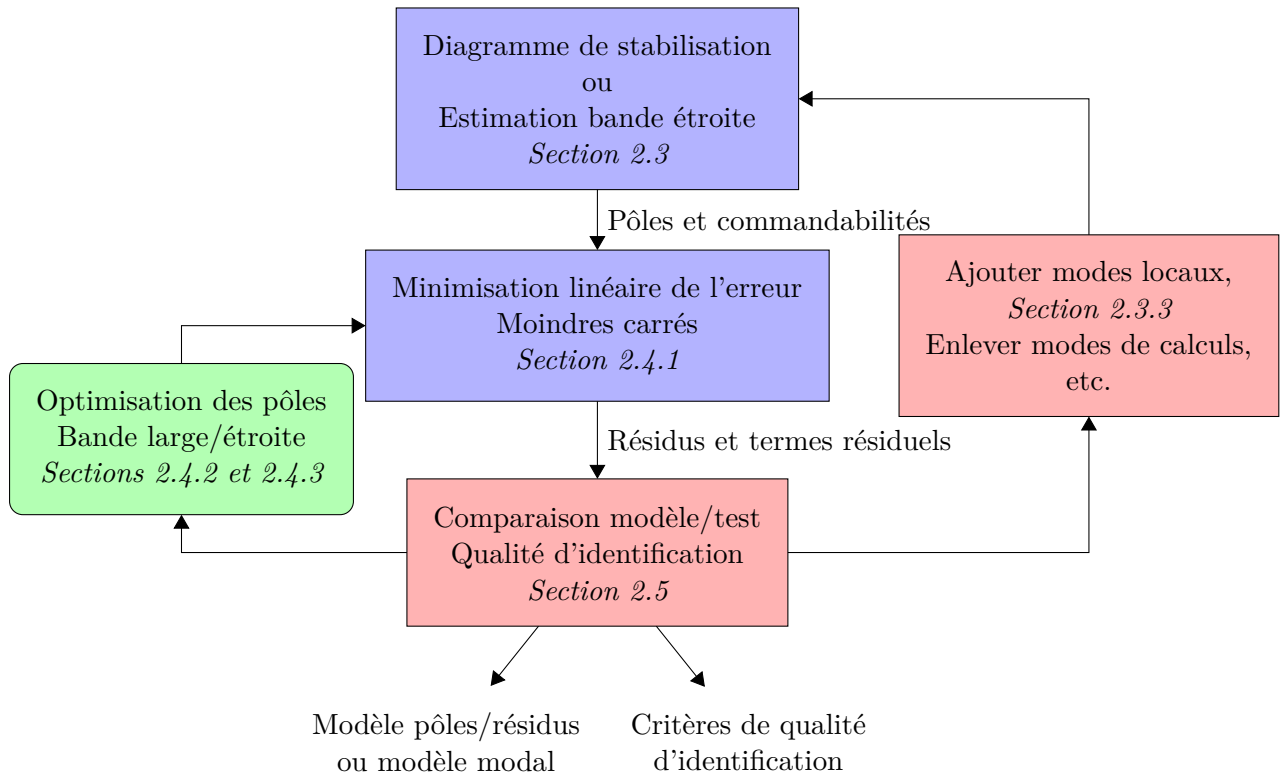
Diagramme de stabilisation
ou
Estimation bande étroite
*Section 2.3*

Pôles et commandabilités

Minimisation linéaire de l’erreur
Moindres carrés
*Section 2.4.1*

Ajouter modes locaux,
*Section 2.3.3*
Enlever modes de calculs,
etc.

Optimisation des pôles
Bande large/étroite
*Sections 2.4.2 et 2.4.3*

Résidus et termes résiduels

Comparaison modèle/test
Qualité d’identification
*Section 2.5*

Modèle pôles/résidus
ou modèle modal

Critères de qualité
d’identification